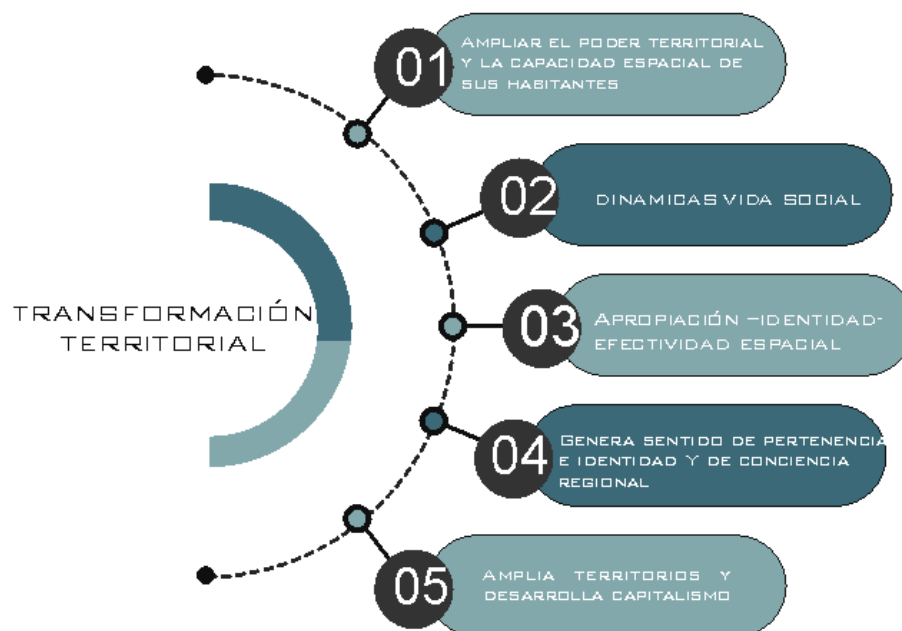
TRANSFORMACIÓN TERRITORIAL

01 Ampliar el poder territorial y la capacidad espacial de sus habitantes

02 DINAMICAS VIDA SOCIAL

03 Apropiación –identidad-efectividad espacial

04 Genera sentido de pertenencia e identidad Y de conciencia regional

05 Amplia territorios y desarrolla capitalismo